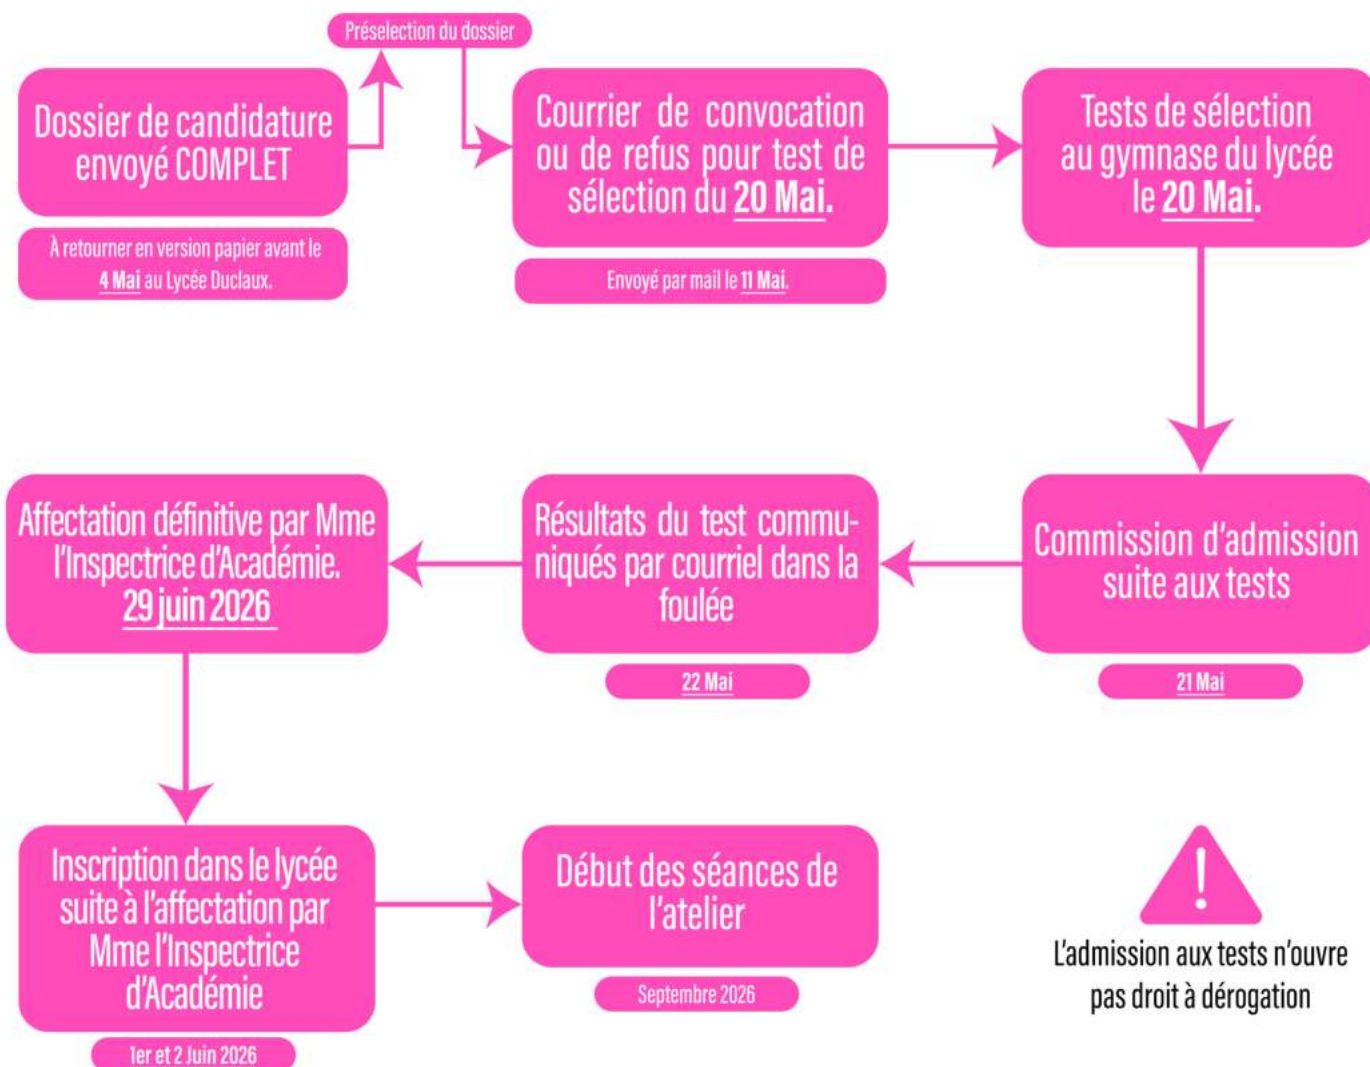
Préselection du dossier

Dossier de candidature envoyé COMPLET

À retourner en version papier avant le 4 Mai au Lycée Duclaux.

Courrier de convocation ou de refus pour test de sélection du 20 Mai.

Envoyé par mail le 11 Mai.

Tests de sélection au gymnase du lycée le 20 Mai.

Commission d'admission suite aux tests

21 Mai

Résultats du test communiqués par courriel dans la foulée

22 Mai

Affectation définitive par Mme l'Inspectrice d'Académie. 29 juin 2026

Inscription dans le lycée suite à l'affectation par Mme l'Inspectrice d'Académie

1er et 2 Juin 2026

Début des séances de l'atelier

Septembre 2026

!

L'admission aux tests n'ouvre pas droit à dérogation